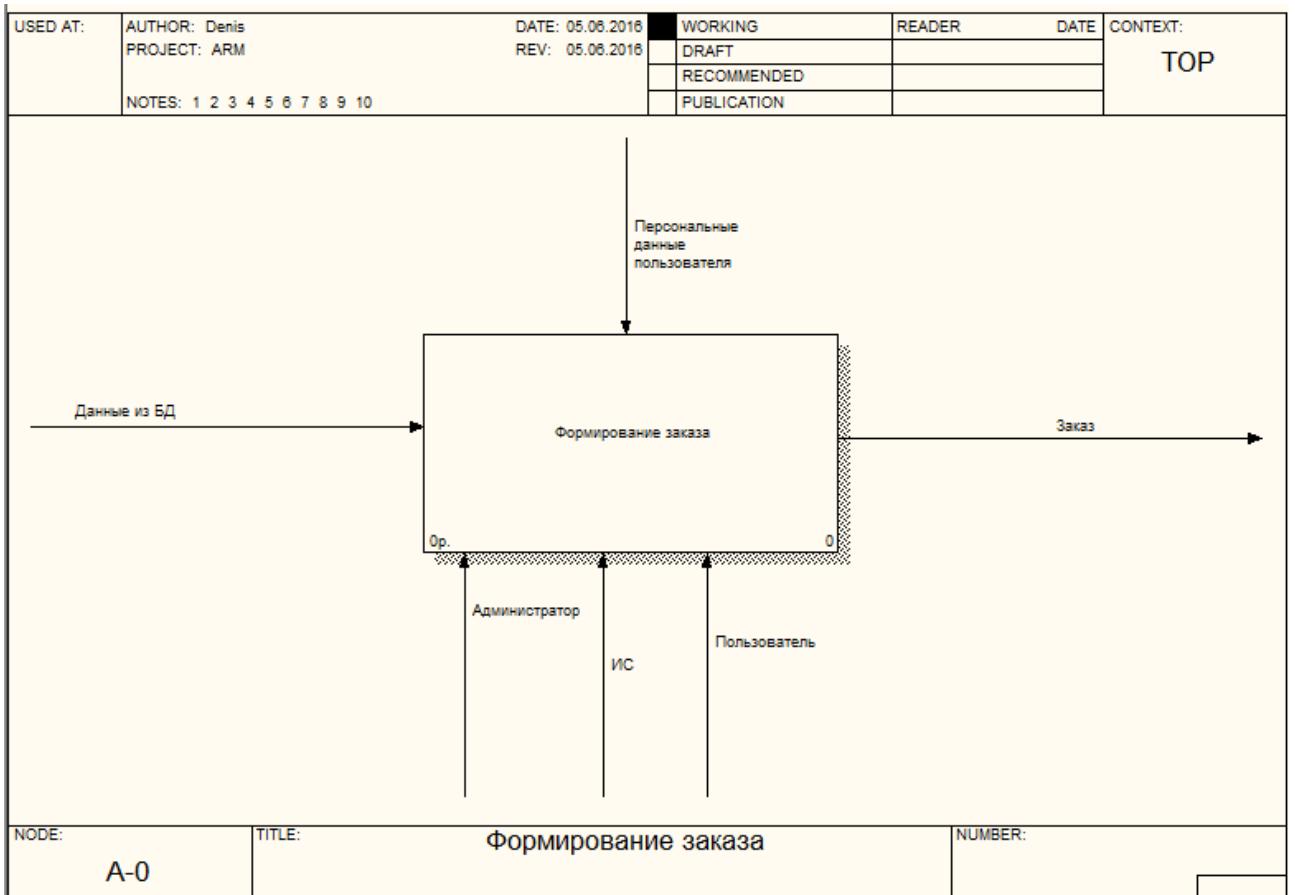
USED AT: | AUTHOR: Denis | DATE: 05.06.2016 | WORKING | READER | DATE | CONTEXT:
PROJECT: ARM | REV: 05.06.2016 | DRAFT
RECOMMENDED
NOTES: 1 2 3 4 5 6 7 8 9 10 | PUBLICATION
TOP

Персональные данные пользователя

Данные из БД

Формирование заказа

Заказ

0р.

0

Администратор

ИС

Пользователь

NODE:
A-0

TITLE:
Формирование заказа

NUMBER: